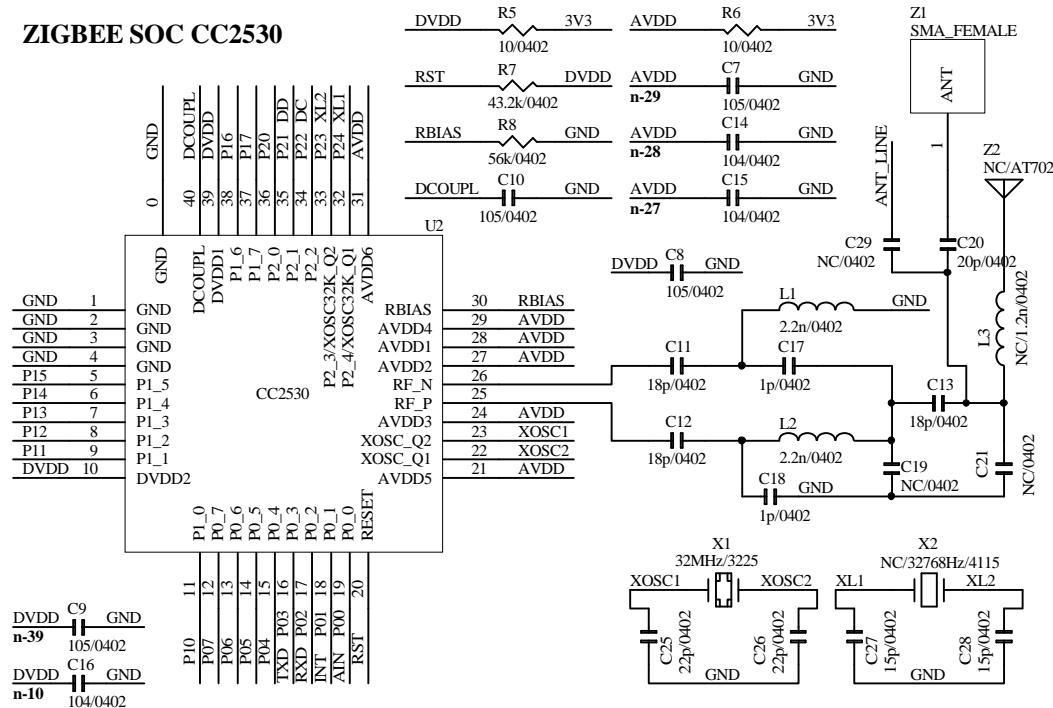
ZIGBEE SOC CC2530

DVDD R5 3V3
10/0402
AVDD R6 3V3
10/0402

RST R7 DVDD
43.2k/0402
AVDD C7 GND
n-29 105/0402

RBIAS R8 GND
56k/0402
AVDD C14 GND
n-28 104/0402

DCOUPL C10 GND
105/0402
AVDD C15 GND
n-27 104/0402

Z1
SMA_FEMALE
ANT
1

ANT_LINE

Z2
NC/AT702

C29
NC/0402
C20
20p/0402

DVDD C8 GND
105/0402

U2

GND DCOUPL DVDD P16 P17 P20 P21 DD P22 DC P23 XL2 P24 XL1 AVDD
0 40 39 38 37 36 35 34 33 32 31

GND DCOUPL DVDD1 P1_6 P1_7 P2_0 P2_1 P2_2 P2_3/XOSC32K_Q2 P2_4/XOSC32K_Q1 AVDD6

| GND | 1 | GND |
|---|---|---|
| GND | 2 | GND |
| GND | 3 | GND |
| GND | 4 | GND |
| P15 | 5 | P1_5 |
| P14 | 6 | P1_4 |
| P13 | 7 | P1_3 |
| P12 | 8 | P1_2 |
| P11 | 9 | P1_1 |
| DVDD | 10 | DVDD2 |

CC2530

| RBIAS | 30 | RBIAS |
|---|---|---|
| AVDD4 | 29 | AVDD |
| AVDD1 | 28 | AVDD |
| AVDD2 | 27 | AVDD |
| RF_N | 26 | |
| RF_P | 25 | |
| AVDD3 | 24 | AVDD |
| XOSC_Q2 | 23 | XOSC1 |
| XOSC_Q1 | 22 | XOSC2 |
| AVDD5 | 21 | AVDD |

L1 GND
2.2n/0402
C11 C17
18p/0402 1p/0402
L3
NC/1.2n/0402
C13
18p/0402
C12 L2
18p/0402 2.2n/0402
C19
NC/0402
C21
NC/0402
C18 GND
1p/0402

P1_0 P0_7 P0_6 P0_5 P0_4 P0_3 P0_2 P0_1 P0_0 RESET
11 12 13 14 15 16 17 18 19 20
P10 P07 P06 P05 P04 TXD P03 RXD P02 INT P01 AIN P00 RST

DVDD C9 GND
n-39 105/0402
DVDD C16 GND
n-10 104/0402

X1
32MHz/3225
XOSC1 XOSC2
C25 22p/0402 C26 22p/0402
GND

X2
NC/32768Hz/4115
XL1 XL2
C27 15p/0402 C28 15p/0402
GND